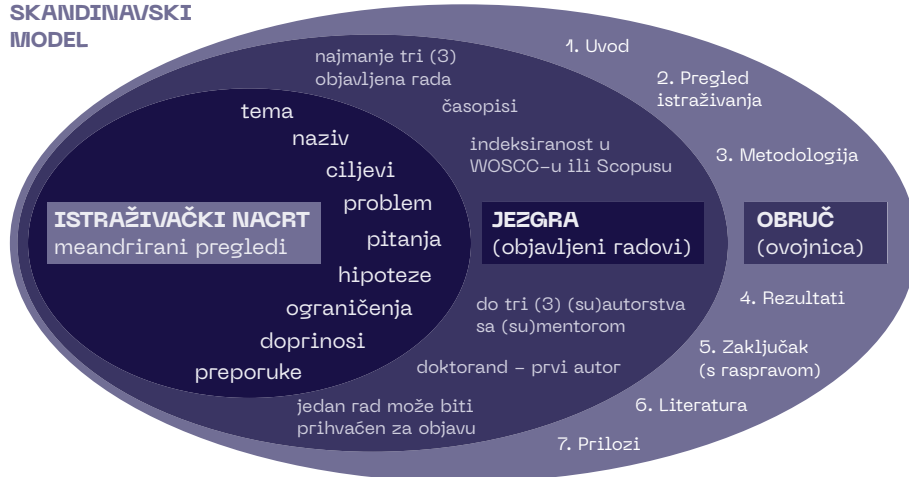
SKANDINAVSKI MODEL

najmanje tri (3) objavljena rada

časopisi

indeksiranost u WOSCC-u ili Scopusu

1. Uvod

2. Pregled istraživanja

3. Metodologija

tema

naziv

ciljevi

problem

pitanja

hipoteze

ograničenja

doprinosi

preporuke

ISTRAŽIVAČKI NACRT
meandrirani pregledi

JEZGRA
(objavljeni radovi)

OBRUČ
(ovojnica)

4. Rezultati

do tri (3) (su)autorstva sa (su)mentorom

doktorand – prvi autor

5. Zaključak (s raspravom)

jedan rad može biti prihvaćen za objavu

6. Literatura

7. Prilozi